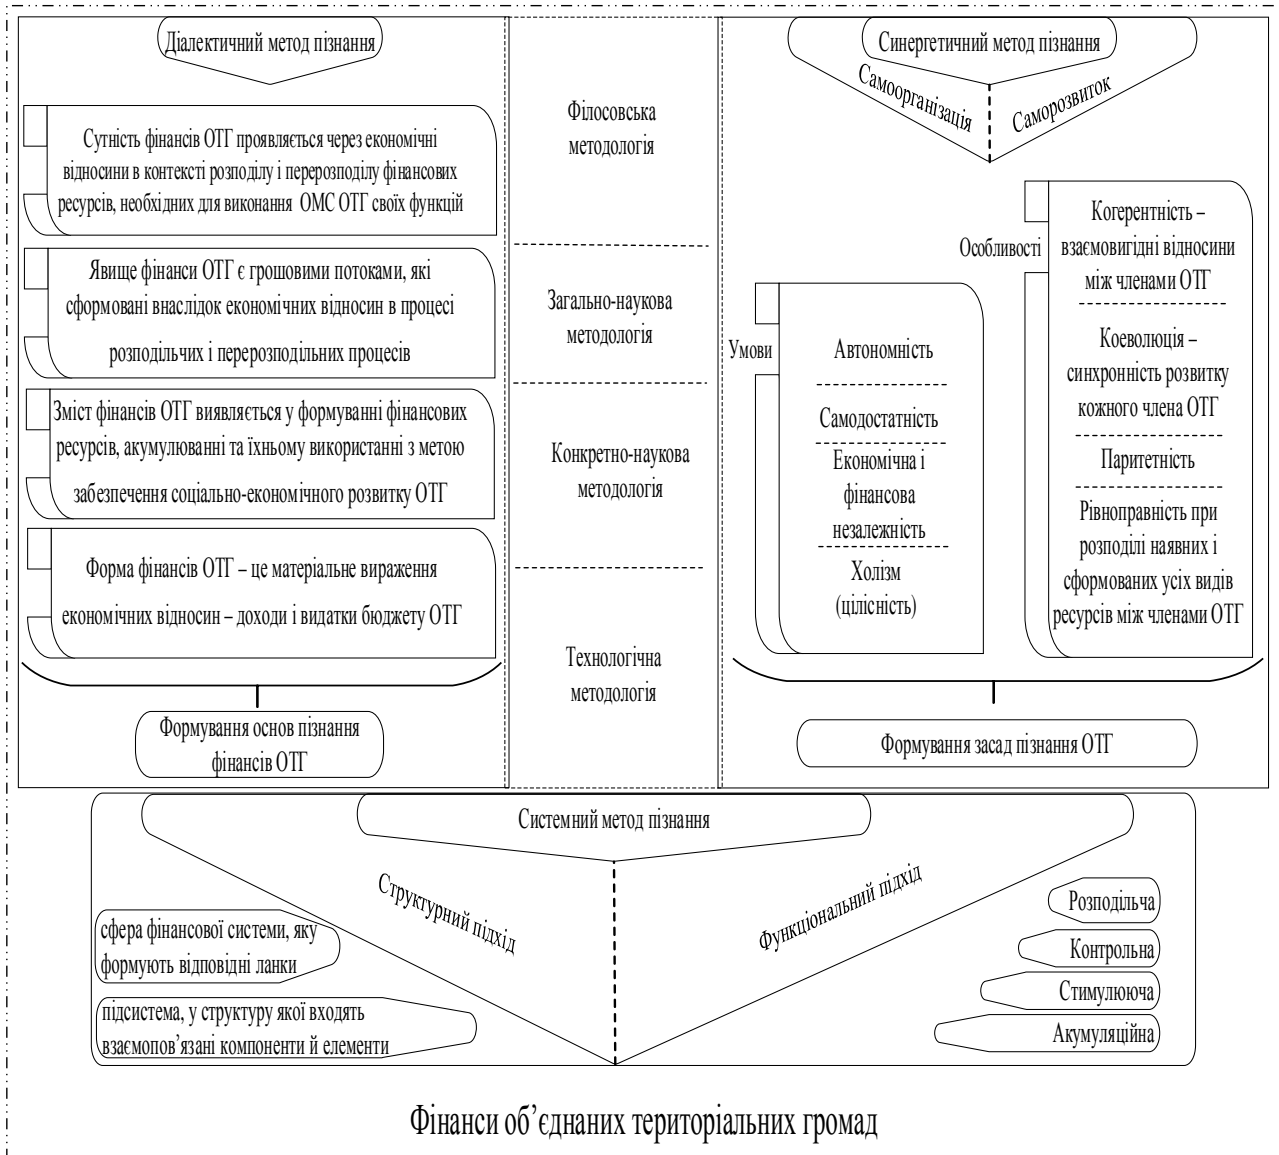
Діалектичний метод пізнання

Сутність фінансів ОТГ проявляється через економічні відносини в контексті розподілу і перерозподілу фінансових ресурсів, необхідних для виконання ОМС ОТГ своїх функцій

Явище фінанси ОТГ є грошовими потоками, які сформовані внаслідок економічних відносин в процесі розподільчих і перерозподільних процесів

Зміст фінансів ОТГ виявляється у формуванні фінансових ресурсів, акумулюванні та їхньому використанні з метою забезпечення соціально-економічного розвитку ОТГ

Форма фінансів ОТГ – це матеріальне вираження економічних відносин – доходи і видатки бюджету ОТГ

Формування основ пізнання фінансів ОТГ

Філосовська методологія

Загально-наукова методологія

Конкретно-наукова методологія

Технологічна методологія

Синергетичний метод пізнання

Самоорганізація

Саморозвиток

Особливості

Когерентність – взаємовигідні відносини між членами ОТГ

Коеволюція – синхронність розвитку кожного члена ОТГ

Паритетність

Рівноправність при розподілі наявних і сформованих усіх видів ресурсів між членами ОТГ

Умови

Автономність

Самодостатність

Економічна і фінансова незалежність

Холізм (цілісність)

Формування засад пізнання ОТГ

Системний метод пізнання

Структурний підхід

сфера фінансової системи, яку формують відповідні ланки

підсистема, у структуру якої входять взаємопов’язані компоненти й елементи

Функціональний підхід

Розподільча

Контрольна

Стимулююча

Акумуляційна

Фінанси об’єднаних територіальних громад